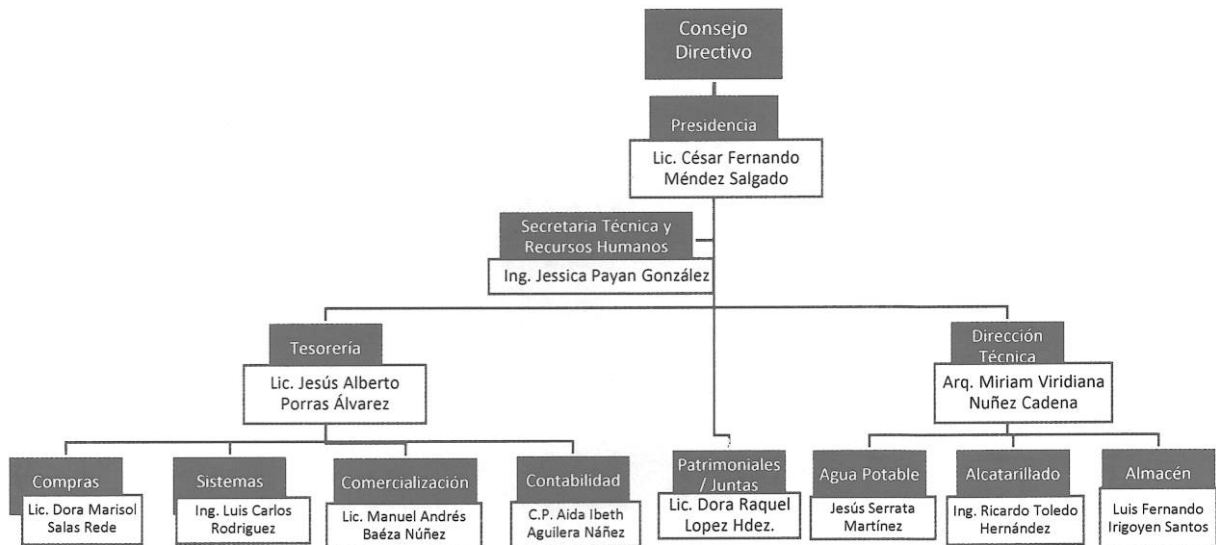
Consejo Directivo

Presidencia
Lic. César Fernando Méndez Salgado

Secretaria Técnica y Recursos Humanos
Ing. Jessica Payan González

Tesorería
Lic. Jesús Alberto Porras Álvarez

Dirección Técnica
Arq. Miriam Viridiana Nuñez Cadena

Compras
Lic. Dora Marisol Salas Rede

Sistemas
Ing. Luis Carlos Rodriguez

Comercialización
Lic. Manuel Andrés Baéza Núñez

Contabilidad
C.P. Aida Ibeth Aguilera Náñez

Patrimoniales / Juntas
Lic. Dora Raquel Lopez Hdez.

Agua Potable
Jesús Serrata Martínez

Alcatarillado
Ing. Ricardo Toledo Hernández

Almacén
Luis Fernando Irigoyen Santos